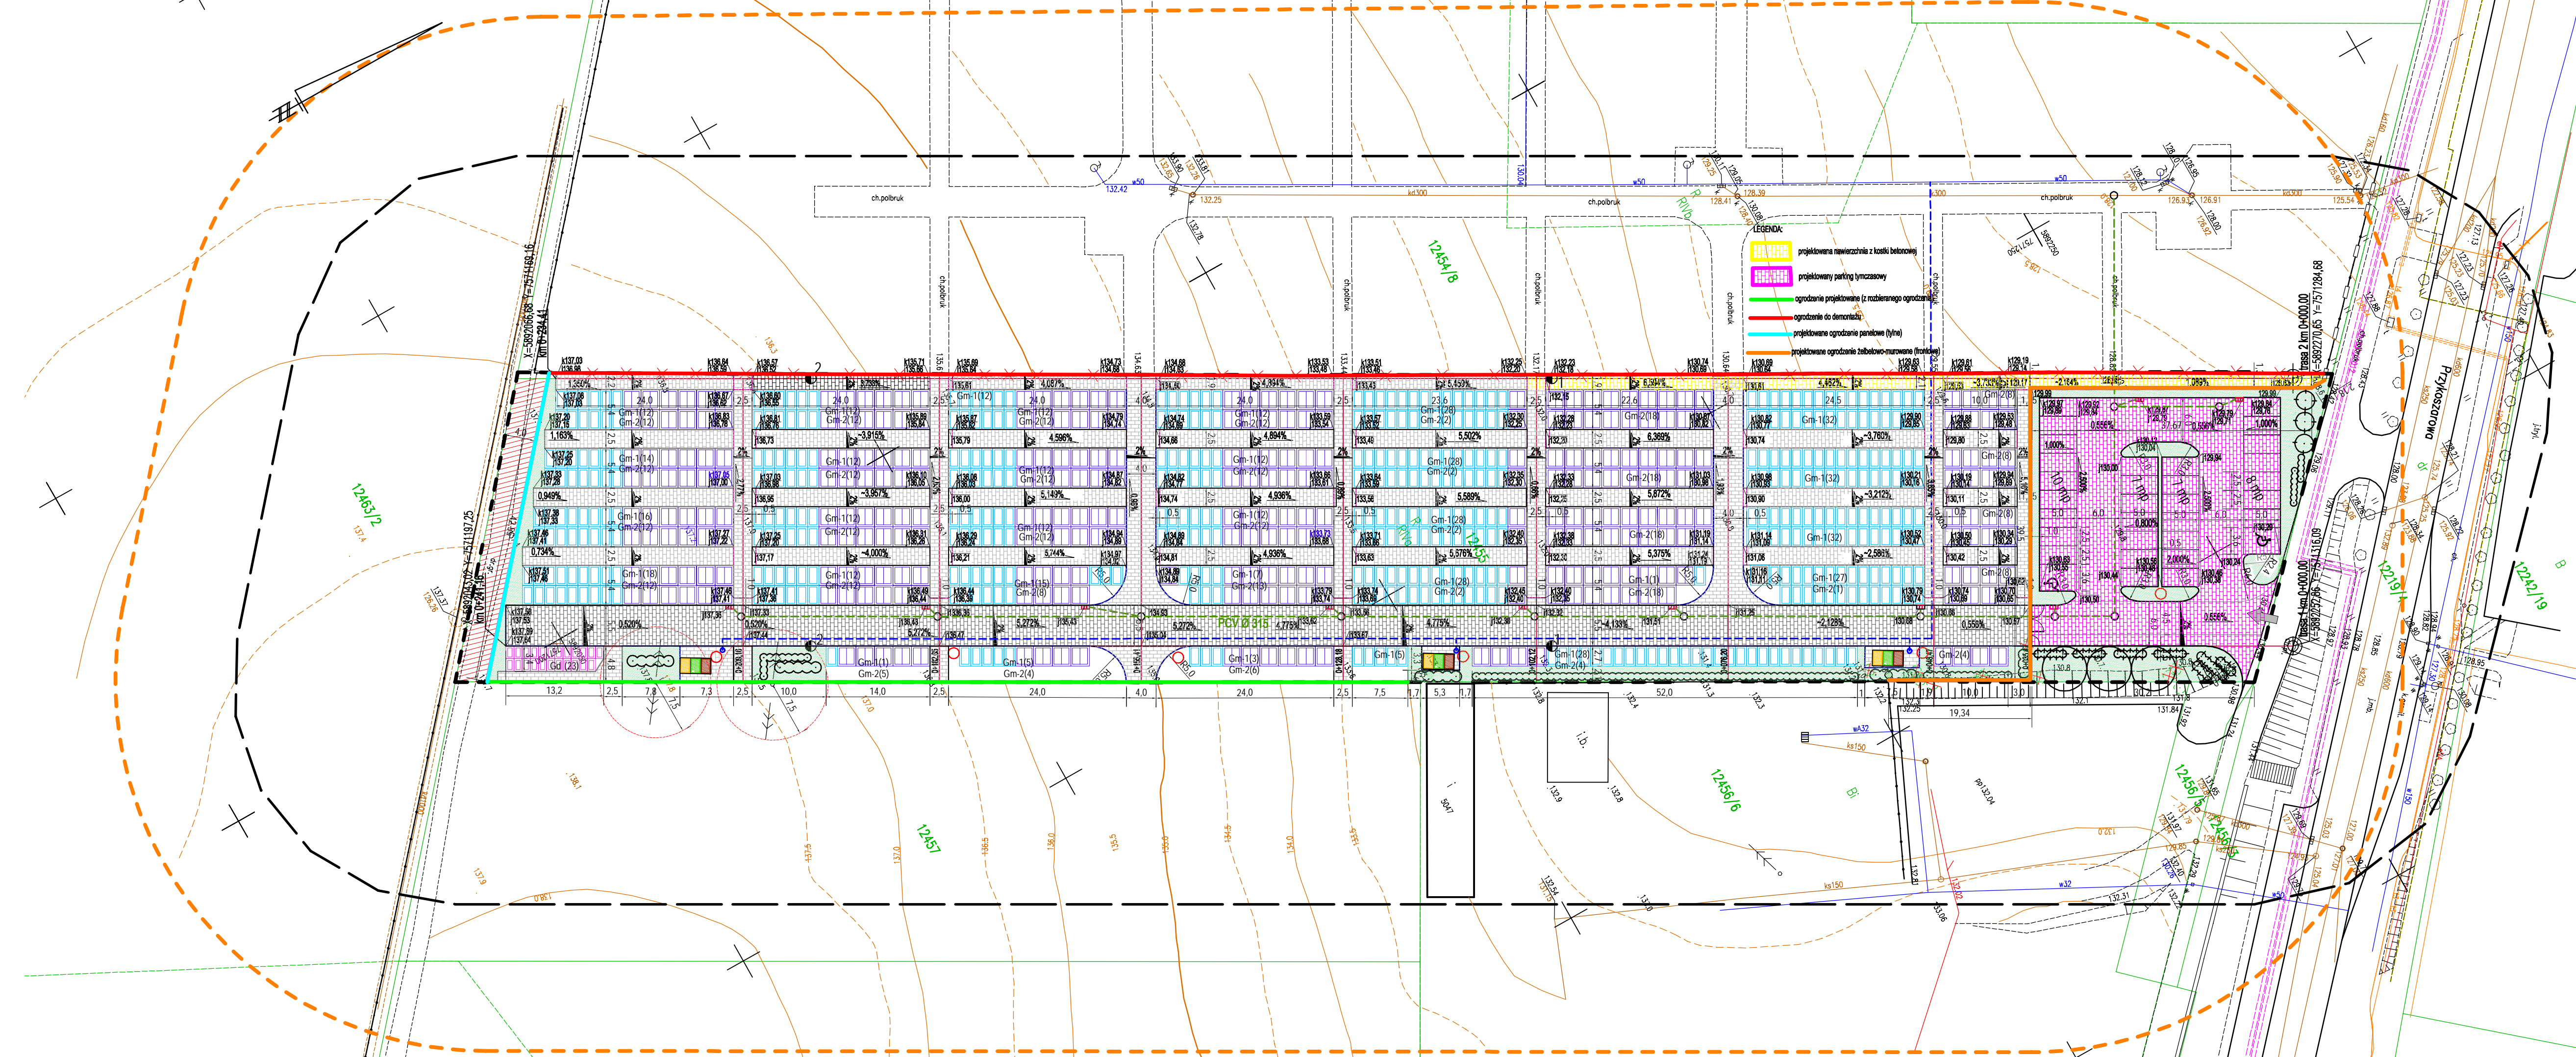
LEGENDA:
projektowana nawierzchnia z kostki betonowej
projektowany parking tymczasowy
ogrodzenie projektowane (z rozbieranego ogrodzenia)
ogrodzenie do demontażu
projektowane ogrodzenie panelowe (tylne)
projektowane ogrodzenie żelbetowo-murowane (frontowe)

ch.polbruk
ch.polbruk
ch.polbruk
ch.polbruk
ch.polbruk
ch.polbruk
ch.polbruk

12454/8
12463/2
12457
12456/6
12219/1
12242/19

Przykoszarowa

trasa 2 km 0+000,00
X=5892270,65 Y=7571284,68
trasa 1 km 0+000,00
X=5892272,56 Y=7571116,09
X=5892066,68 Y=7571169,16
km 0+294,41
X=5892053,02 Y=7571197,25
km 0+241,16

Gm-1(12)
Gm-2(12)
Gm-1(14)
Gm-2(12)
Gm-1(16)
Gm-2(12)
Gm-1(18)
Gm-2(12)
Gm-1(28)
Gm-2(2)
Gm-2(18)
Gm-1(32)
Gm-2(8)
Gm-1(15)
Gm-2(8)
Gm-1(27)
Gm-2(1)
Gm-1(1)
Gm-2(5)
Gm-1(5)
Gm-2(4)
Gm-1(3)
Gm-2(6)
Gm-1(28)
Gm-2(4)
Gd (23)

PCV Ø 315

24.0
24.0
24.0
24.0
23.6
22.6
24.5
10.0
13,2
2,5
7,8
7,3
2,5
10,0
14,0
2,5
24,0
4,0
24,0
2,5
7,5
5,3
52,0
10,0
3,0
19,34

1,360%
1,163%
0,949%
0,734%
0,520%
3,915%
3,957%
4,000%
4,087%
4,596%
5,149%
5,744%
5,272%
4,894%
4,936%
4,775%
5,450%
5,502%
5,589%
5,576%
6,369%
5,872%
5,375%
4,133%
4,452%
3,760%
3,212%
2,586%
2,128%
0,556%
1,000%
0,800%
2,000%

10 mb
8 mb
11 mb
7 mb

132,42
132,25
128,39
128,41
126,93
126,91
125,54
131,84
132,32
132,51